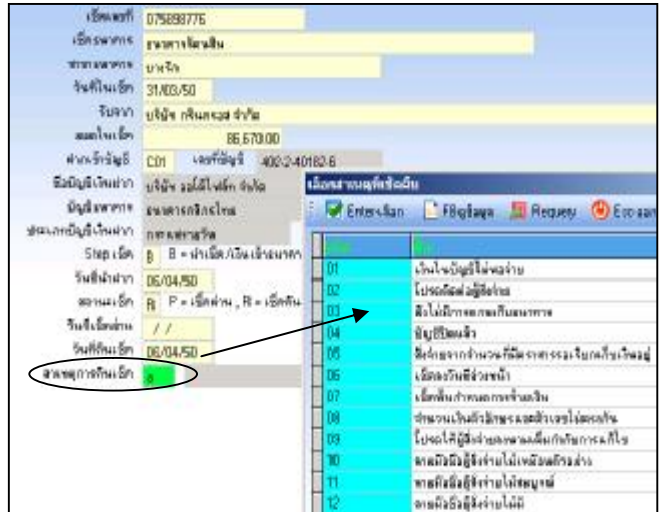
เช็คเลขที่ 075898776
เช็คธนาคาร ธนาคารออมสิน
สาขาธนาคาร บางจาก
วันที่ในเช็ค 31/03/50
รับจาก บริษัท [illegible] จำกัด
ยอดในเช็ค 86,570.00
ฝากเข้าบัญชี C01 เลขที่บัญชี 400-2-40182-6
ชื่อบัญชีเงินฝาก บริษัท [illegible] จำกัด
บัญชีธนาคาร ธนาคารกสิกรไทย
ประเภทบัญชีเงินฝาก กระแสรายวัน
Step เช็ค B B = นำเช็ค/เงินเข้าธนาคาร
วันที่นำฝาก 06/04/50
สถานะเช็ค R P = เช็คผ่าน , R = เช็คคืน
วันที่เช็คผ่าน / /
วันที่คืนเช็ค 06/04/50
สาเหตุการคืนเช็ค 8

เลือกสาเหตุที่เช็คคืน
Enter-เลือก F8-ค้นหา Requery Esc-ออก
| รหัส | ชื่อ |
|---|---|
| 01 | เงินในบัญชีไม่พอจ่าย |
| 02 | โปรดติดต่อผู้สั่งจ่าย |
| 03 | ยังไม่มีการตกลงกับธนาคาร |
| 04 | บัญชีปิดแล้ว |
| 05 | สั่งจ่ายจากจำนวนที่มีตามสาระระเบียบเก็บเงินอยู่ |
| 06 | เช็คลงวันที่ล่วงหน้า |
| 07 | เช็คพ้นกำหนดการจ่ายเงิน |
| 08 | จำนวนเงินตัวอักษรและตัวเลขไม่ตรงกัน |
| 09 | โปรดให้ผู้สั่งจ่ายลงนามเต็มกำกับการแก้ไข |
| 10 | ลายมือชื่อผู้สั่งจ่ายไม่เหมือนตัวอย่าง |
| 11 | ลายมือผู้สั่งจ่ายไม่สมบูรณ์ |
| 12 | ลายมือชื่อผู้สั่งจ่ายไม่มี |